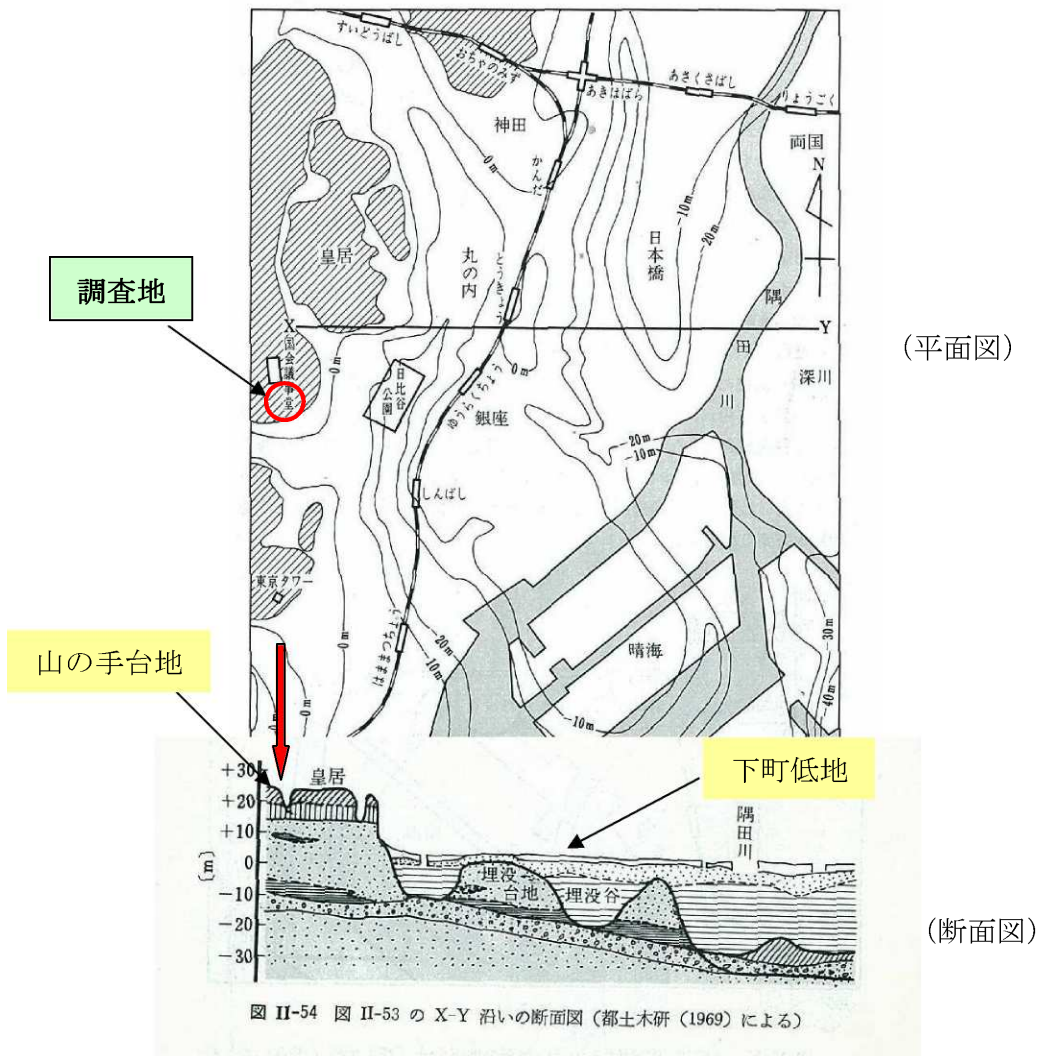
すいどうばし
おちゃのみず
あきはばら
あさくさばし
りょうごく
神田
両国
N
かんだ
0m
-10m
-20m
日本橋
皇居
丸の内
とうきょう
隅
田
川
調査地
X
Y
(平面図)
国会議事堂
0m
日比谷公園
ゆうらくちょう
0m
銀座
深川
-20m
-10m
しんばし
東京タワー
はままつちょう
20m
10m
0m
晴海
30m
40m
10m
山の手台地
下町低地
+30
+20
+10
0
-10
-20
-30
(m)
皇居
隅田川
埋没台地
埋没谷
(断面図)
図 II-54 図 II-53 の X-Y 沿いの断面図 (都土木研 (1969) による)